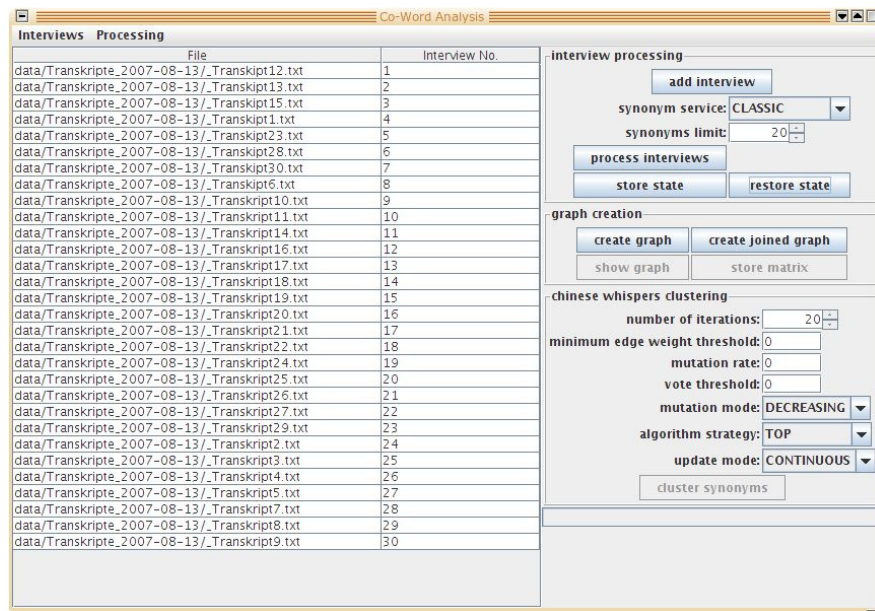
Co-Word Analysis

Interviews Processing

| File | Interview No. |
|---|---|
| data/Transkripte_2007-08-13/_Transkipt12.txt | 1 |
| data/Transkripte_2007-08-13/_Transkipt13.txt | 2 |
| data/Transkripte_2007-08-13/_Transkipt15.txt | 3 |
| data/Transkripte_2007-08-13/_Transkipt1.txt | 4 |
| data/Transkripte_2007-08-13/_Transkipt23.txt | 5 |
| data/Transkripte_2007-08-13/_Transkipt28.txt | 6 |
| data/Transkripte_2007-08-13/_Transkipt30.txt | 7 |
| data/Transkripte_2007-08-13/_Transkipt6.txt | 8 |
| data/Transkripte_2007-08-13/_Transkript10.txt | 9 |
| data/Transkripte_2007-08-13/_Transkript11.txt | 10 |
| data/Transkripte_2007-08-13/_Transkript14.txt | 11 |
| data/Transkripte_2007-08-13/_Transkript16.txt | 12 |
| data/Transkripte_2007-08-13/_Transkript17.txt | 13 |
| data/Transkripte_2007-08-13/_Transkript18.txt | 14 |
| data/Transkripte_2007-08-13/_Transkript19.txt | 15 |
| data/Transkripte_2007-08-13/_Transkript20.txt | 16 |
| data/Transkripte_2007-08-13/_Transkript21.txt | 17 |
| data/Transkripte_2007-08-13/_Transkript22.txt | 18 |
| data/Transkripte_2007-08-13/_Transkript24.txt | 19 |
| data/Transkripte_2007-08-13/_Transkript25.txt | 20 |
| data/Transkripte_2007-08-13/_Transkript26.txt | 21 |
| data/Transkripte_2007-08-13/_Transkript27.txt | 22 |
| data/Transkripte_2007-08-13/_Transkript29.txt | 23 |
| data/Transkripte_2007-08-13/_Transkript2.txt | 24 |
| data/Transkripte_2007-08-13/_Transkript3.txt | 25 |
| data/Transkripte_2007-08-13/_Transkript4.txt | 26 |
| data/Transkripte_2007-08-13/_Transkript5.txt | 27 |
| data/Transkripte_2007-08-13/_Transkript7.txt | 28 |
| data/Transkripte_2007-08-13/_Transkript8.txt | 29 |
| data/Transkripte_2007-08-13/_Transkript9.txt | 30 |

interview processing
add interview
synonym service: CLASSIC
synonyms limit: 20
process interviews
store state
restore state

graph creation
create graph
create joined graph
show graph
store matrix

chinese whispers clustering
number of iterations: 20
minimum edge weight threshold: 0
mutation rate: 0
vote threshold: 0
mutation mode: DECREASING
algorithm strategy: TOP
update mode: CONTINUOUS
cluster synonyms